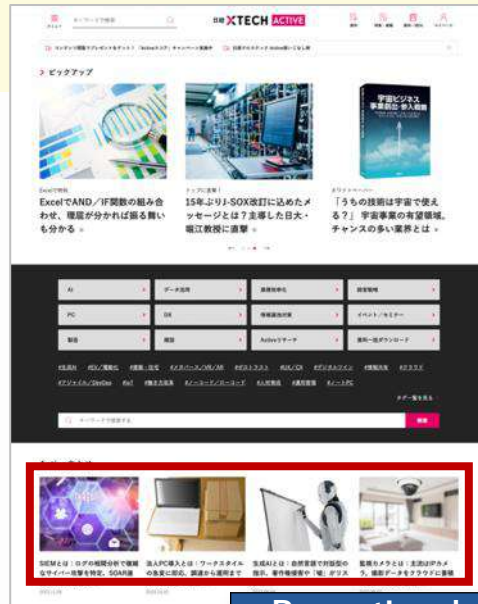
日経 XTECH ACTIVE

ピックアップ

Excelで時短
ExcelでAND／IF関数の組み合わせ、履歴が分かれば振る舞いも分かる

トップに直撃！
15年ぶりJ-SOX改訂に込めたメッセージとは？主導した日大・堀江教授に直撃

ホワイトペーパー
「うちの技術は宇宙で使える？」宇宙事業の有望領域、チャンスの多い業務とは

宇宙ビジネス

AI
データ活用
PC
DX
製造
Activeリサーチ

キーワードで検索する
検索

SIEMとは：ログの相関分析で複雑なサイバー攻撃を特定、SOAR連
法人PC導入とは：ワークスタイルの急変に即応、調達から運用まで
生成AIとは：自然言語で対話型の指示、著作権侵害や「嘘」のリス
監視カメラとは：主流はIPカメラ、撮影データをクラウドに蓄積

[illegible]